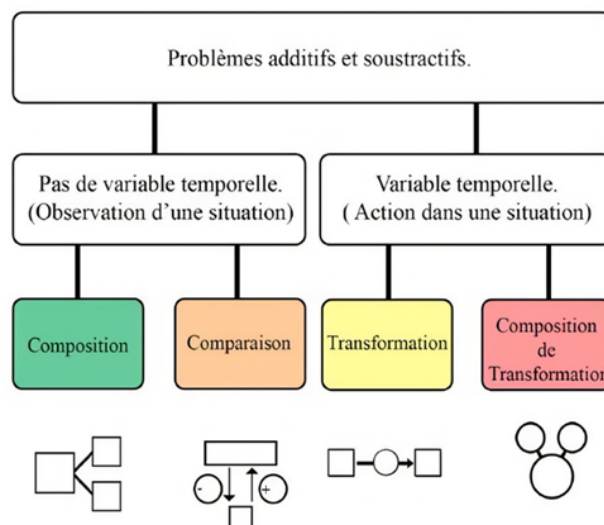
Problèmes additifs et soustractifs.

Pas de variable temporelle.
(Observation d'une situation)

Variable temporelle.
( Action dans une situation)

Composition

Comparaison

Transformation

Composition de Transformation

-

+